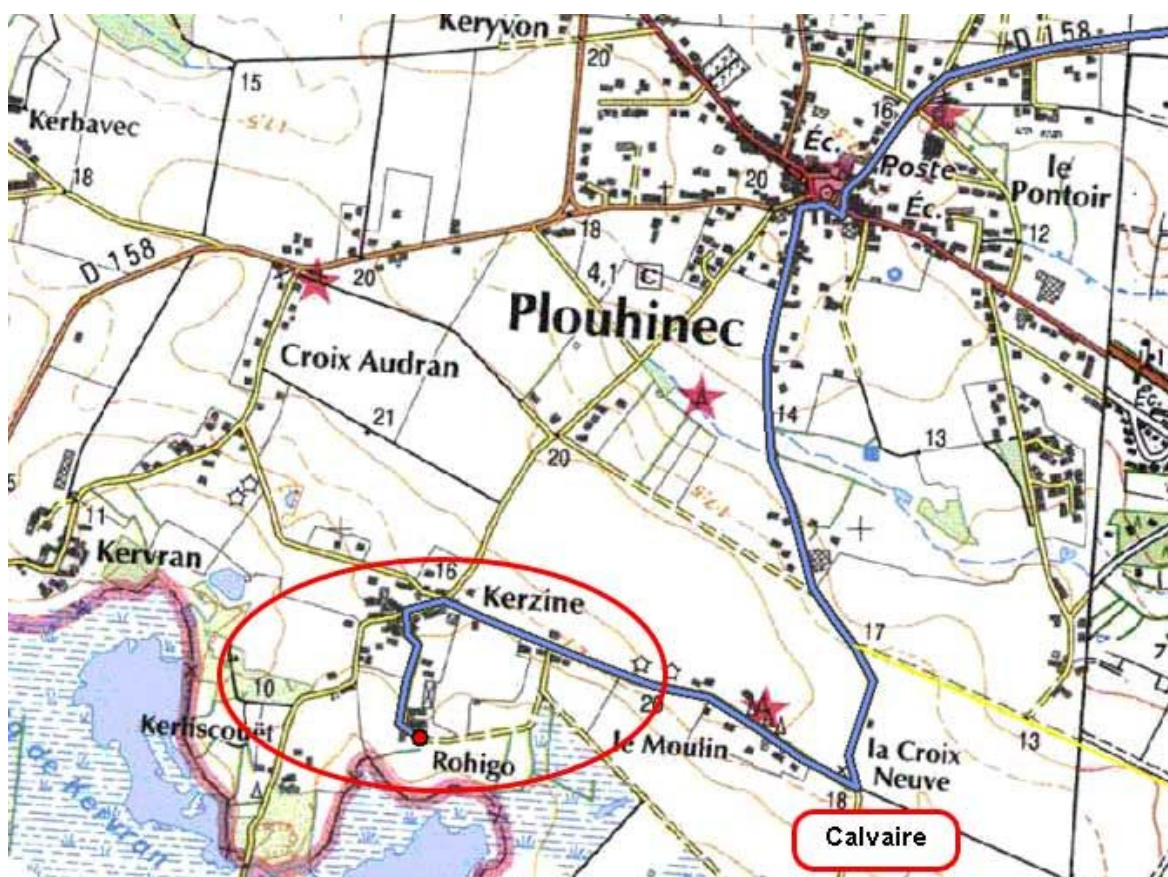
Keryvon
20
D 158
15
Kerbavec
18
16
Éc.
Poste
le Pontoir
20
Éc.
12
D 158
20
18
4,1
C
Plouhinec
Croix Audran
21
14
13
20
11
Kervran
16
Kerzine
17
10
Kerliscouët
20
Rohigo
le Moulin
la Croix Neuve
13
18
de Kervran
Calvaire